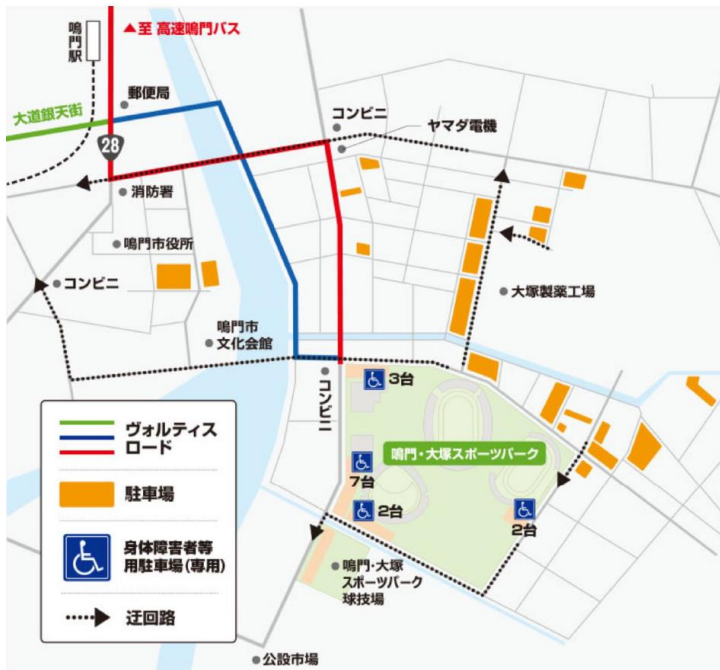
鳴門駅

▲至 高速鳴門バス

大道銀天街

郵便局

28

消防署

鳴門市役所

コンビニ

コンビニ

ヤマダ電機

大塚製薬工場

鳴門市
文化会館

コンビニ

3台

鳴門・大塚スポーツパーク

7台

2台

2台

鳴門・大塚
スポーツパーク
球技場

公設市場

ヴォルティス
ロード

駐車場

身体障害者等
用駐車場(専用)

迂回路